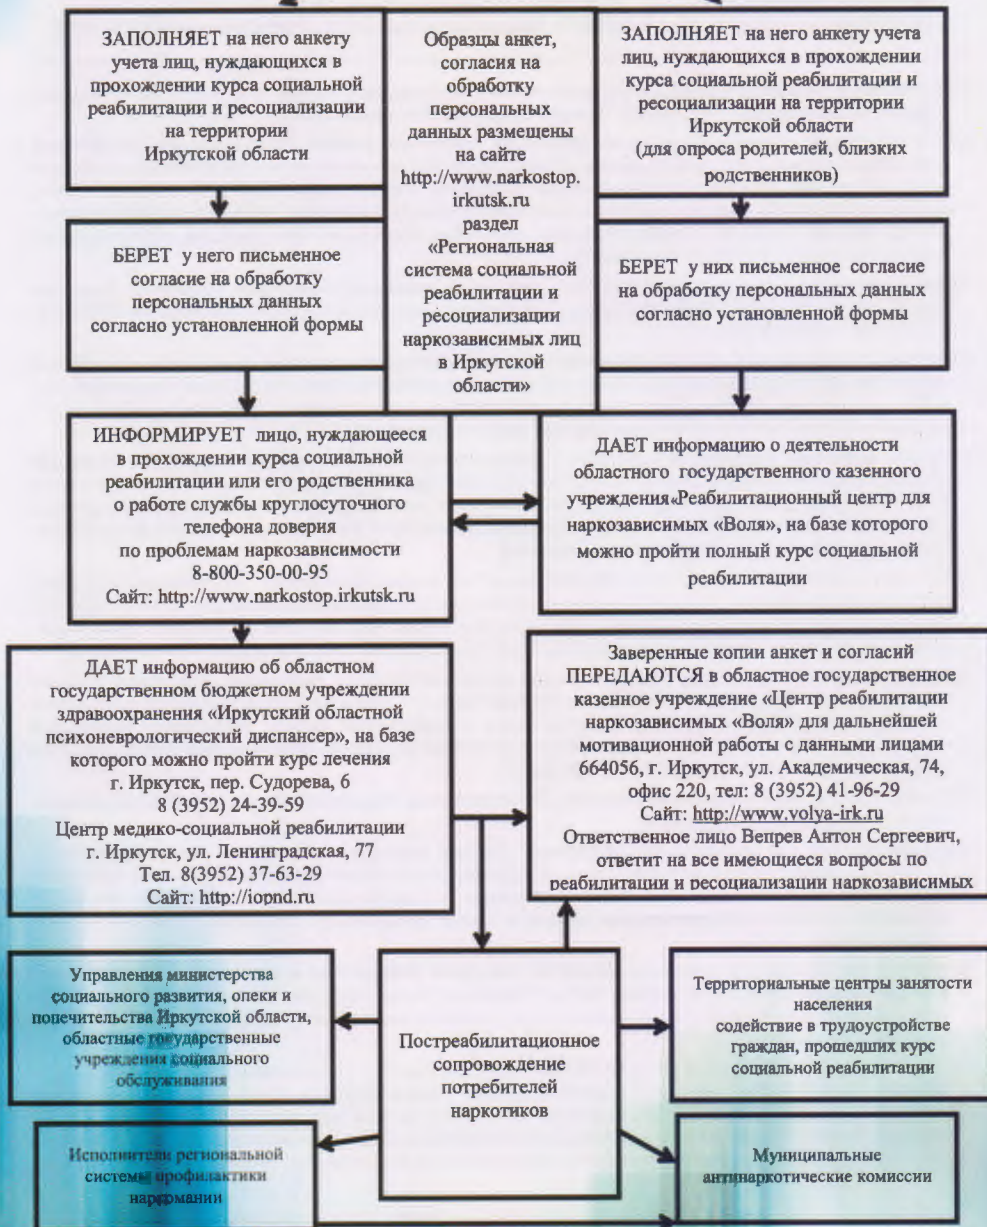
ЗАПОЛНЯЕТ на него анкету учета лиц, нуждающихся в прохождении курса социальной реабилитации и ресоциализации на территории Иркутской области

Образцы анкет, согласия на обработку персональных данных размещены на сайте http://www.narkostop.irkutsk.ru раздел «Региональная система социальной реабилитации и ресоциализации наркозависимых лиц в Иркутской области»

ЗАПОЛНЯЕТ на него анкету учета лиц, нуждающихся в прохождении курса социальной реабилитации и ресоциализации на территории Иркутской области (для опроса родителей, близких родственников)

БЕРЕТ у него письменное согласие на обработку персональных данных согласно установленной формы

БЕРЕТ у них письменное согласие на обработку персональных данных согласно установленной формы

ИНФОРМИРУЕТ лицо, нуждающееся в прохождении курса социальной реабилитации или его родственника о работе службы круглосуточного телефона доверия по проблемам наркозависимости 8-800-350-00-95 Сайт: http://www.narkostop.irkutsk.ru

ДАЕТ информацию о деятельности областного государственного казенного учреждения«Реабилитационный центр для наркозависимых «Воля», на базе которого можно пройти полный курс социальной реабилитации

ДАЕТ информацию об областном государственном бюджетном учреждении здравоохранения «Иркутский областной психоневрологический диспансер», на базе которого можно пройти курс лечения г. Иркутск, пер. Судорева, 6 8 (3952) 24-39-59 Центр медико-социальной реабилитации г. Иркутск, ул. Ленинградская, 77 Тел. 8(3952) 37-63-29 Сайт: http://iopnd.ru

Заверенные копии анкет и согласий ПЕРЕДАЮТСЯ в областное государственное казенное учреждение «Центр реабилитации наркозависимых «Воля» для дальнейшей мотивационной работы с данными лицами 664056, г. Иркутск, ул. Академическая, 74, офис 220, тел: 8 (3952) 41-96-29 Сайт: http://www.volya-irk.ru Ответственное лицо Вепрев Антон Сергеевич, ответит на все имеющиеся вопросы по реабилитации и ресоциализации наркозависимых

Управления министерства социального развития, опеки и попечительства Иркутской области, областные государственные учреждения социального обслуживания

Постреабилитационное сопровождение потребителей наркотиков

Территориальные центры занятости населения содействие в трудоустройстве граждан, прошедших курс социальной реабилитации

Исполнители региональной системы профилактики наркомании

Муниципальные антинаркотические комиссии